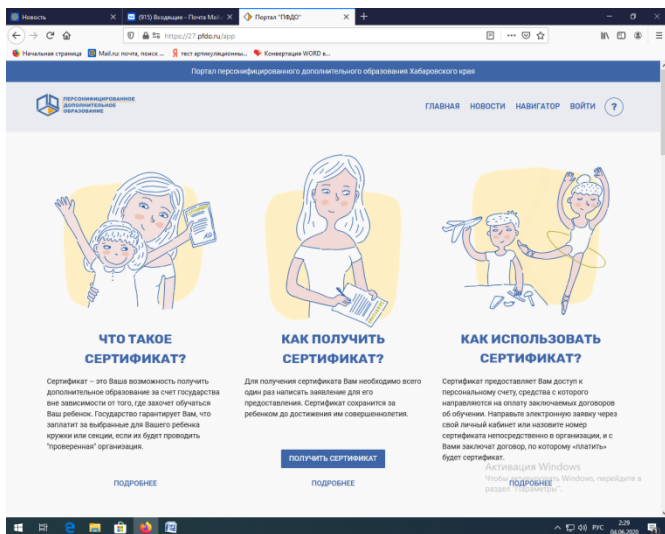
Новость | (915) Входящие - Почта Mail.r | Портал "ПФДО"

https://27.pfdo.ru/app

Начальная страница | Mail.ru: почта, поиск ... | тест артикуляционны... | Конвертация WORD в...

Портал персонифицированного дополнительного образования Хабаровского края

ПЕРСОНИФИЦИРОВАННОЕ ДОПОЛНИТЕЛЬНОЕ ОБРАЗОВАНИЕ

ГЛАВНАЯ НОВОСТИ НАВИГАТОР ВОЙТИ ?

ЧТО ТАКОЕ СЕРТИФИКАТ?

Сертификат – это Ваша возможность получить дополнительное образование за счет государства вне зависимости от того, где захочет обучаться Ваш ребенок. Государство гарантирует Вам, что заплатит за выбранные для Вашего ребенка кружки или секции, если их будет проводить "проверенная" организация.

ПОДРОБНЕЕ

КАК ПОЛУЧИТЬ СЕРТИФИКАТ?

Для получения сертификата Вам необходимо всего один раз написать заявление для его предоставления. Сертификат сохранится за ребенком до достижения им совершеннолетия.

ПОЛУЧИТЬ СЕРТИФИКАТ

ПОДРОБНЕЕ

КАК ИСПОЛЬЗОВАТЬ СЕРТИФИКАТ?

Сертификат предоставляет Вам доступ к персональному счету, средства с которого направляются на оплату заключаемых договоров об обучении. Направьте электронную заявку через свой личный кабинет или назовите номер сертификата непосредственно в организации, и с Вами заключат договор, по которому «платить» будет сертификат.

ПОДРОБНЕЕ

Активация Windows
Чтобы активировать Windows, перейдите в раздел "Параметры".

РУС 2:29 04.06.2020